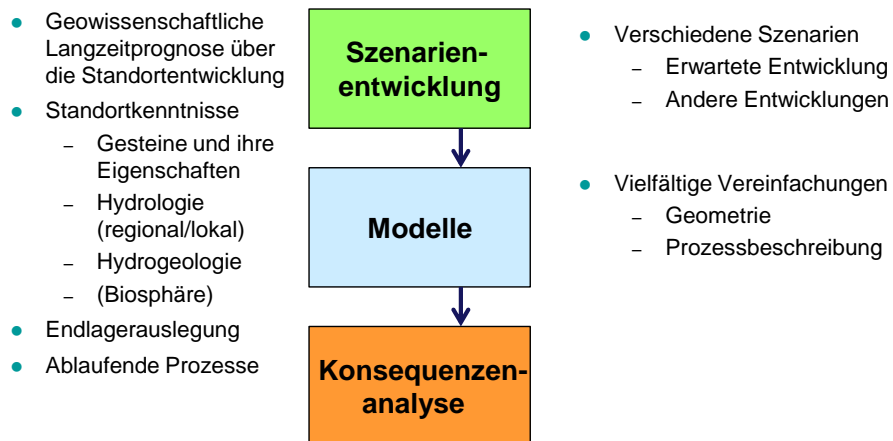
- Geowissenschaftliche Langzeitprognose über die Standortentwicklung
- Standortkenntnisse
  - Gesteine und ihre Eigenschaften
  - Hydrologie (regional/lokal)
  - Hydrogeologie
  - (Biosphäre)
- Endlagerauslegung
- Ablaufende Prozesse

Szenarienentwicklung

Modelle

Konsequenzenanalyse

- Verschiedene Szenarien
  - Erwartete Entwicklung
  - Andere Entwicklungen
- Vielfältige Vereinfachungen
  - Geometrie
  - Prozessbeschreibung